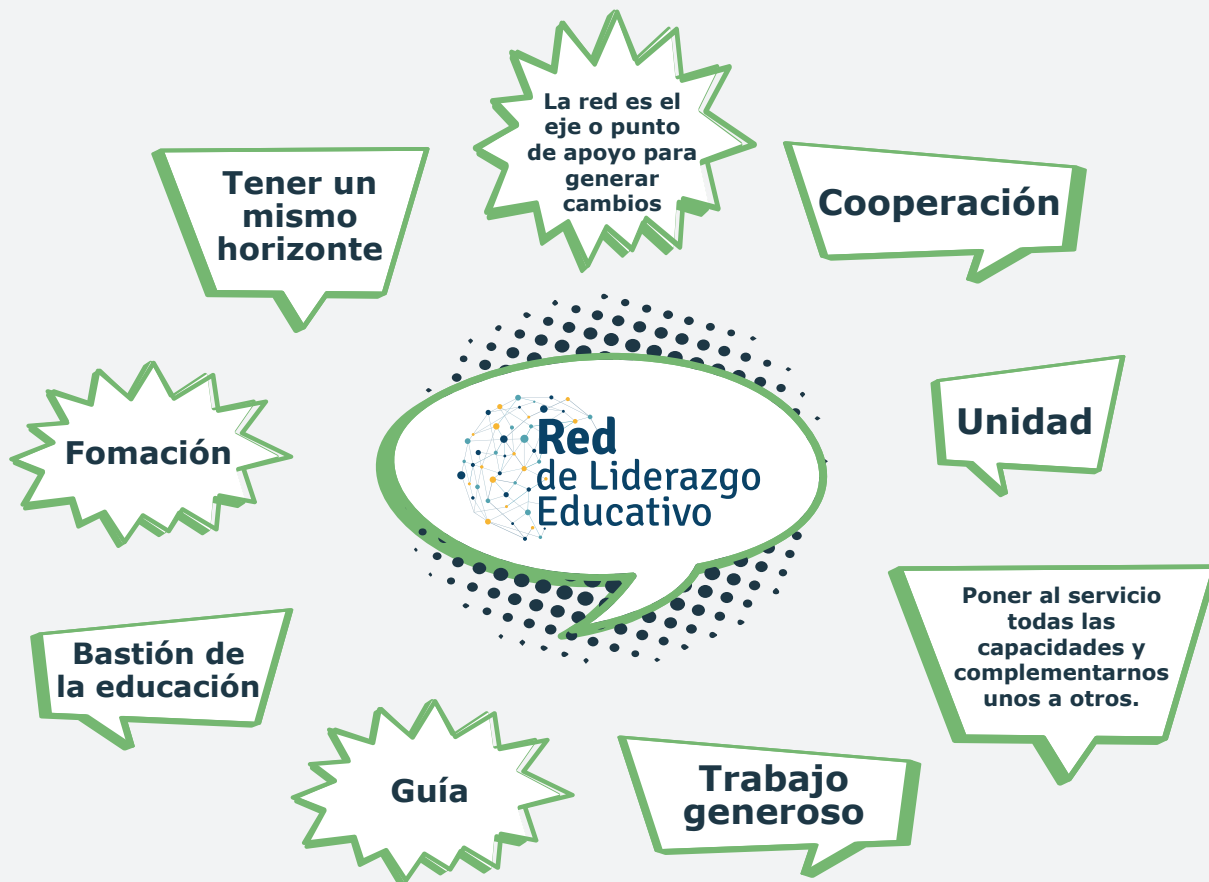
La red es el eje o punto de apoyo para generar cambios

Tener un mismo horizonte

Cooperación

Red de Liderazgo Educativo

Fomación

Unidad

Poner al servicio todas las capacidades y complementarnos unos a otros.

Bastión de la educación

Guía

Trabajo generoso